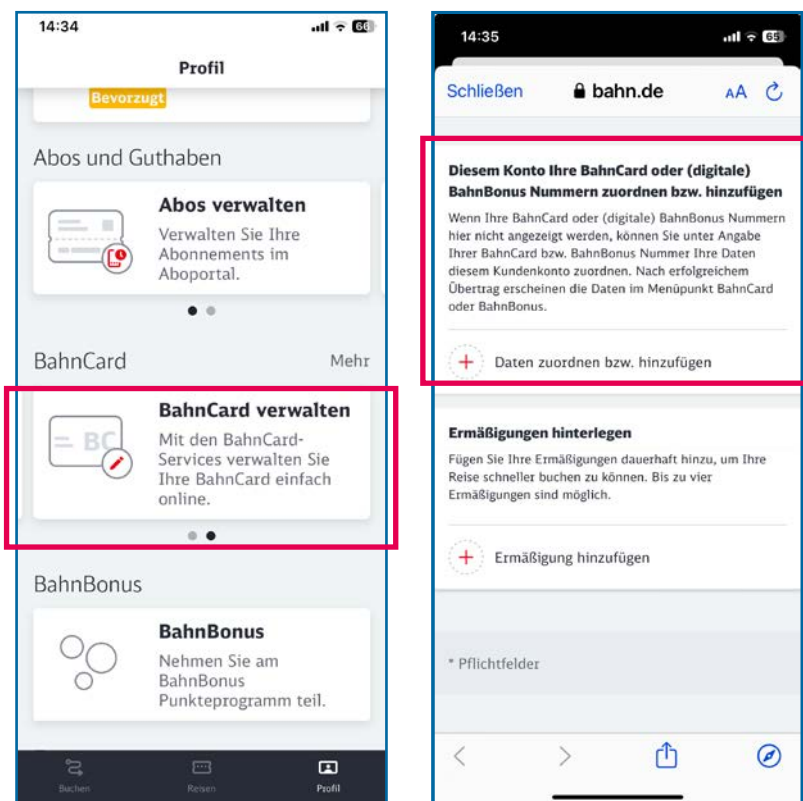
14:34

66

Profil

Bevorzugt

Abos und Guthaben

Abos verwalten

Verwalten Sie Ihre Abonnements im Aboportal.

BahnCard

Mehr

BC

BahnCard verwalten

Mit den BahnCard-Services verwalten Sie Ihre BahnCard einfach online.

BahnBonus

BahnBonus

Nehmen Sie am BahnBonus Punkteprogramm teil.

Buchen

Reisen

Profil

14:35

65

Schließen

bahn.de

AA

Diesem Konto Ihre BahnCard oder (digitale) BahnBonus Nummern zuordnen bzw. hinzufügen

Wenn Ihre BahnCard oder (digitale) BahnBonus Nummern hier nicht angezeigt werden, können Sie unter Angabe Ihrer BahnCard bzw. BahnBonus Nummer Ihre Daten diesem Kundenkonto zuordnen. Nach erfolgreichem Übertrag erscheinen die Daten im Menüpunkt BahnCard oder BahnBonus.

Daten zuordnen bzw. hinzufügen

Ermäßigungen hinterlegen

Fügen Sie Ihre Ermäßigungen dauerhaft hinzu, um Ihre Reise schneller buchen zu können. Bis zu vier Ermäßigungen sind möglich.

Ermäßigung hinzufügen

* Pflichtfelder